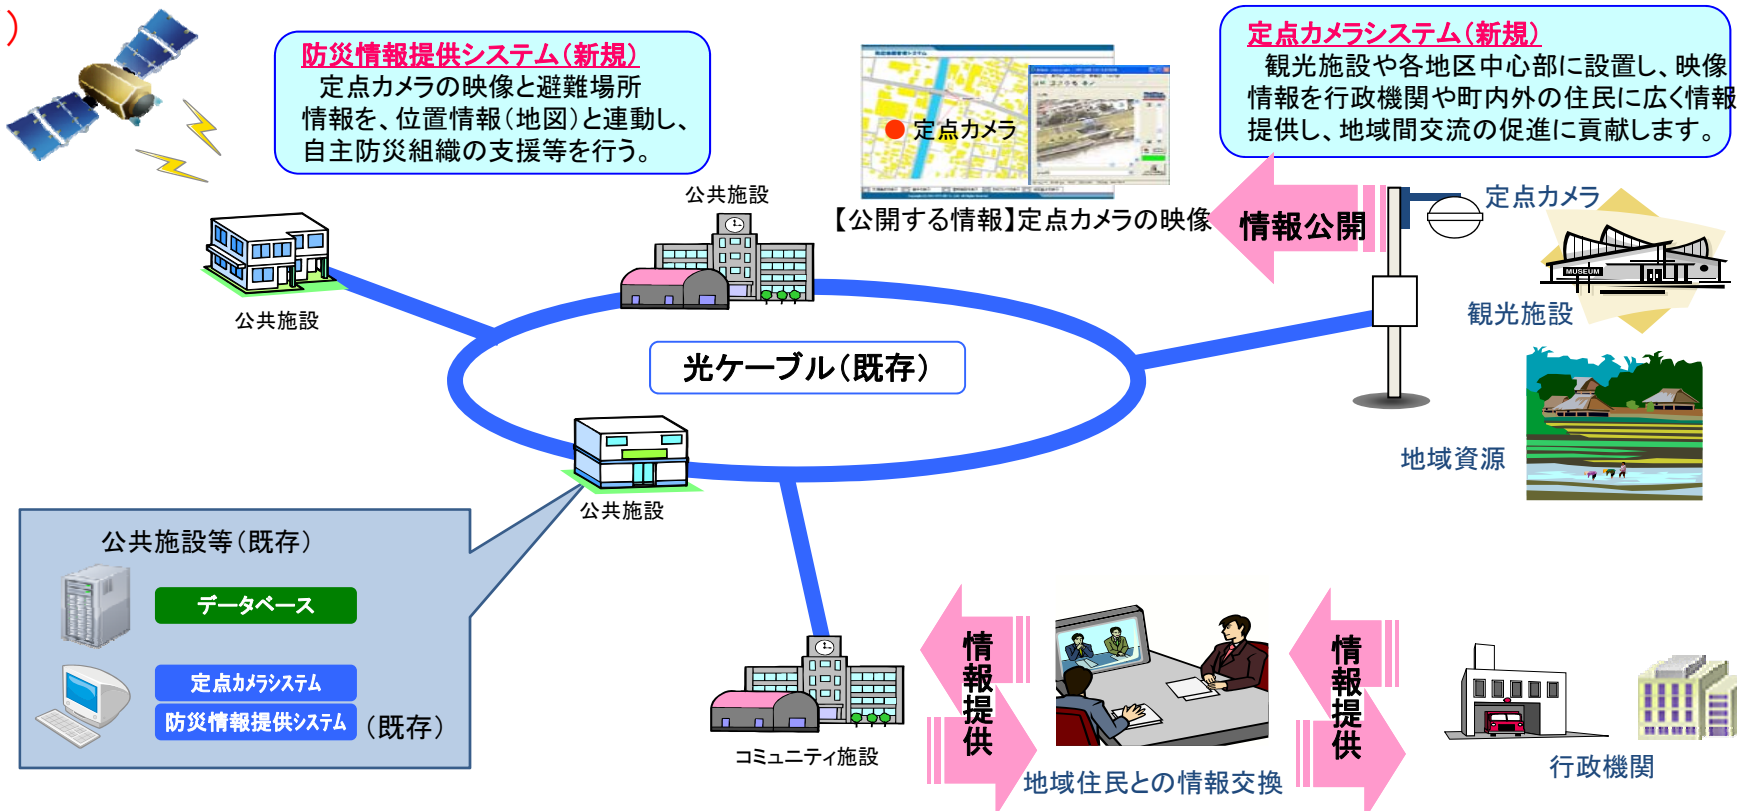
)

防災情報提供システム（新規）
定点カメラの映像と避難場所情報を、位置情報（地図）と連動し、自主防災組織の支援等を行う。

定点カメラ

【公開する情報】定点カメラの映像

定点カメラシステム（新規）
観光施設や各地区中心部に設置し、映像情報を行政機関や町内外の住民に広く情報提供し、地域間交流の促進に貢献します。

情報公開

定点カメラ

MUSEUM

観光施設

公共施設

公共施設

光ケーブル（既存）

地域資源

公共施設

公共施設等（既存）

データベース

定点カメラシステム

防災情報提供システム （既存）

コミュニティ施設

情報提供

地域住民との情報交換

情報提供

行政機関